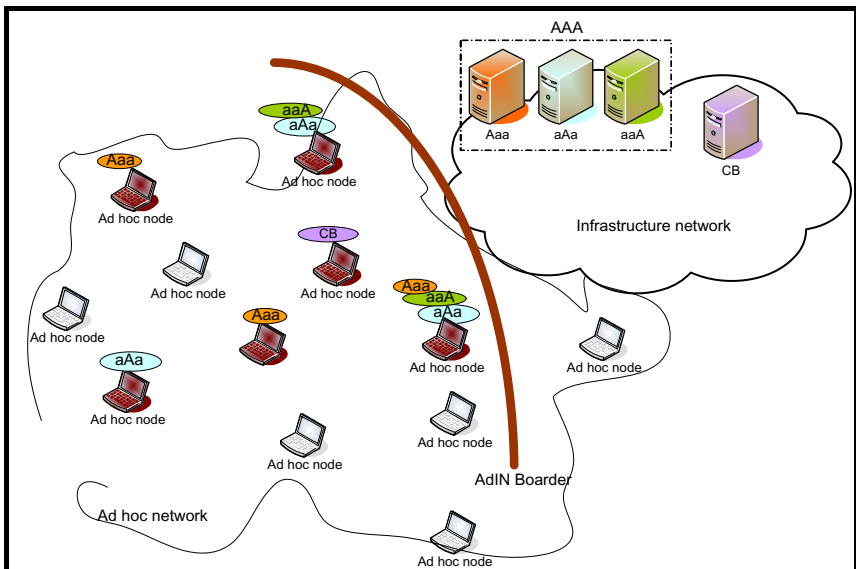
AAA

Aaa aAa aaA

CB

Infrastructure network

aaA
aAa
Ad hoc node

Aaa
Ad hoc node

CB
Ad hoc node

Ad hoc node

Ad hoc node

Aaa

Aaa
aaA
aAa
Ad hoc node

Ad hoc node

aAa
Ad hoc node

Ad hoc node

Ad hoc node

AdIN Boarder

Ad hoc network

Ad hoc node